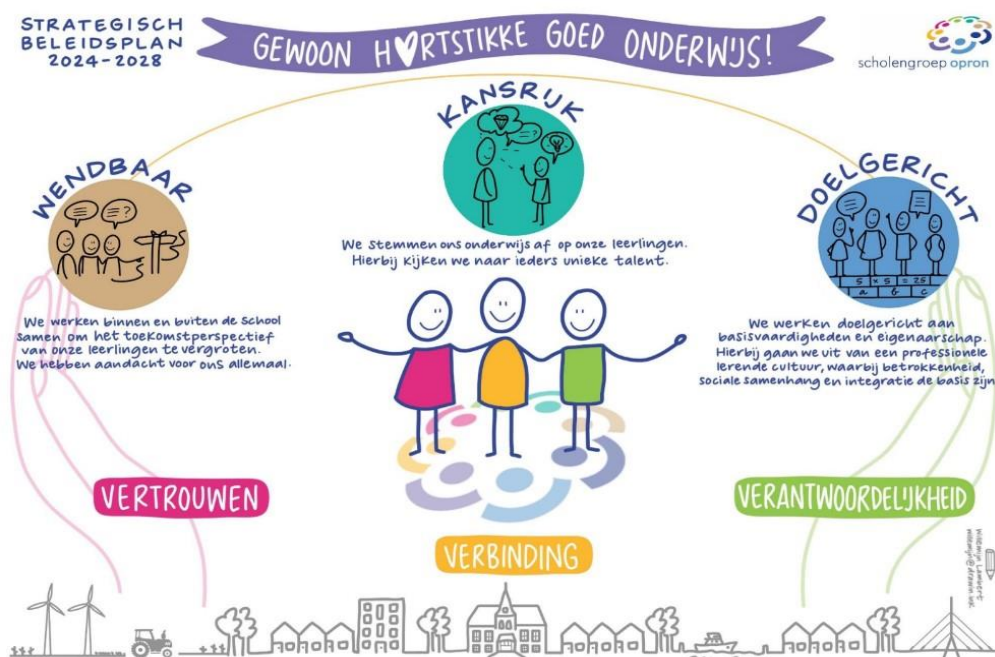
STRATEGISCH BELEIDSPLAN 2024-2028

GEWOON HARTSTIKKE GOED ONDERWIJS!

scholengroep opron

KANSRIJK

We stemmen ons onderwijs af op onze leerlingen. Hierbij kijken we naar ieders unieke talent.

WENDBAAR

We werken binnen en buiten de school samen om het toekomstperspectief van onze leerlingen te vergroten. We hebben aandacht voor ons allemaal.

DOELGERICHT

$5 \times 5 = 25$
a b c

We werken doelgericht aan basisvaardigheden en eigenaarschap. Hierbij gaan we uit van een professionele lerende cultuur, waarbij betrokkenheid, sociale samenhang en integratie de basis zijn.

VERTROUWEN

VERBINDING

VERANTWOORDELIJKHEID

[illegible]